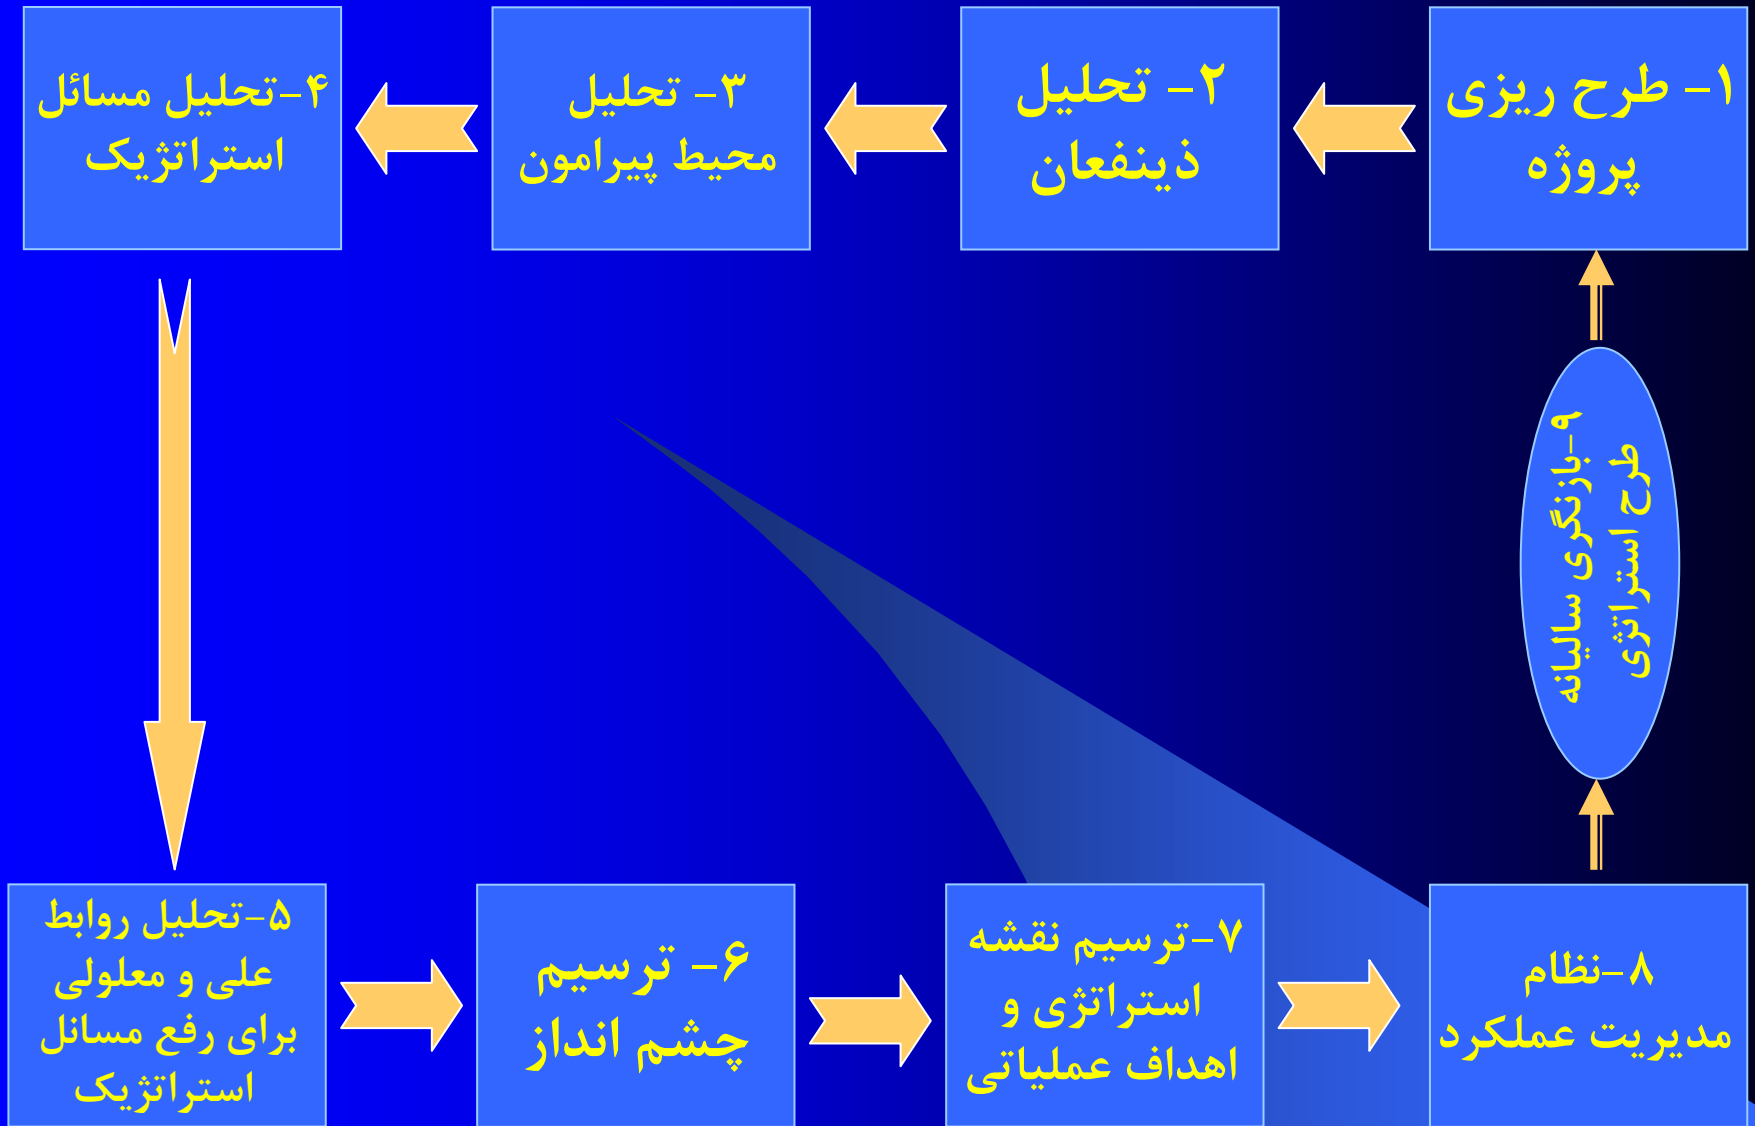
۱- طرح ریزی پروژه

۲- تحلیل ذینفعان

۳- تحلیل محیط پیرامون

۴-تحلیل مسائل استراتژیک

۵-تحلیل روابط علی و معلولی برای رفع مسائل استراتژیک

۶- ترسیم چشم انداز

۷-ترسیم نقشه استراتژی و اهداف عملیاتی

۸-نظام مدیریت عملکرد

۹-بازنگری سالیانه طرح استراتژی